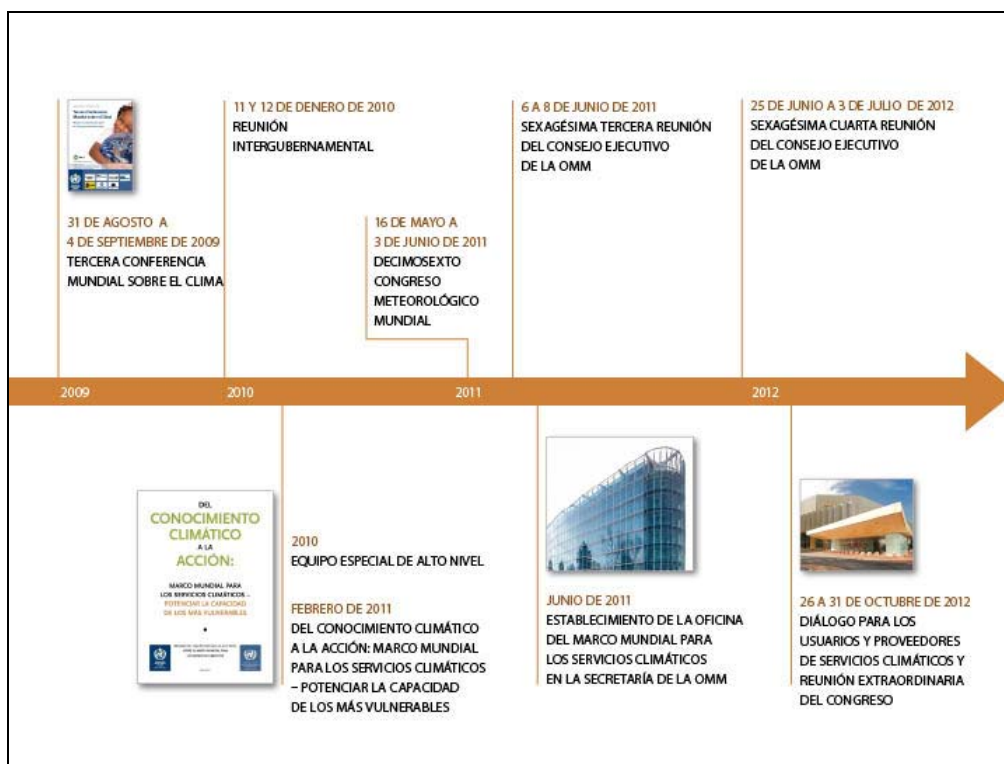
31 DE AGOSTO A 4 DE SEPTIEMBRE DE 2009
TERCERA CONFERENCIA MUNDIAL SOBRE EL CLIMA

11 Y 12 DE DENERO DE 2010
REUNIÓN INTERGUBERNAMENTAL

16 DE MAYO A 3 DE JUNIO DE 2011
DECIMOSEXTO CONGRESO METEOROLÓGICO MUNDIAL

6 A 8 DE JUNIO DE 2011
SEXAGÉSIMA TERCERA REUNIÓN DEL CONSEJO EJECUTIVO DE LA OMM

25 DE JUNIO A 3 DE JULIO DE 2012
SEXAGÉSIMA CUARTA REUNIÓN DEL CONSEJO EJECUTIVO DE LA OMM

2009

2010

2011

2012

DEL
CONOCIMIENTO CLIMÁTICO
A LA
ACCIÓN:
MARCO MUNDIAL PARA LOS SERVICIOS CLIMÁTICOS – POTENCIAR LA CAPACIDAD DE LOS MÁS VULNERABLES

2010
EQUIPO ESPECIAL DE ALTO NIVEL

FEBRERO DE 2011
DEL CONOCIMIENTO CLIMÁTICO A LA ACCIÓN: MARCO MUNDIAL PARA LOS SERVICIOS CLIMÁTICOS – POTENCIAR LA CAPACIDAD DE LOS MÁS VULNERABLES

JUNIO DE 2011
ESTABLECIMIENTO DE LA OFICINA DEL MARCO MUNDIAL PARA LOS SERVICIOS CLIMÁTICOS EN LA SECRETARÍA DE LA OMM

26 A 31 DE OCTUBRE DE 2012
DIÁLOGO PARA LOS USUARIOS Y PROVEEDORES DE SERVICIOS CLIMÁTICOS Y REUNIÓN EXTRAORDINARIA DEL CONGRESO